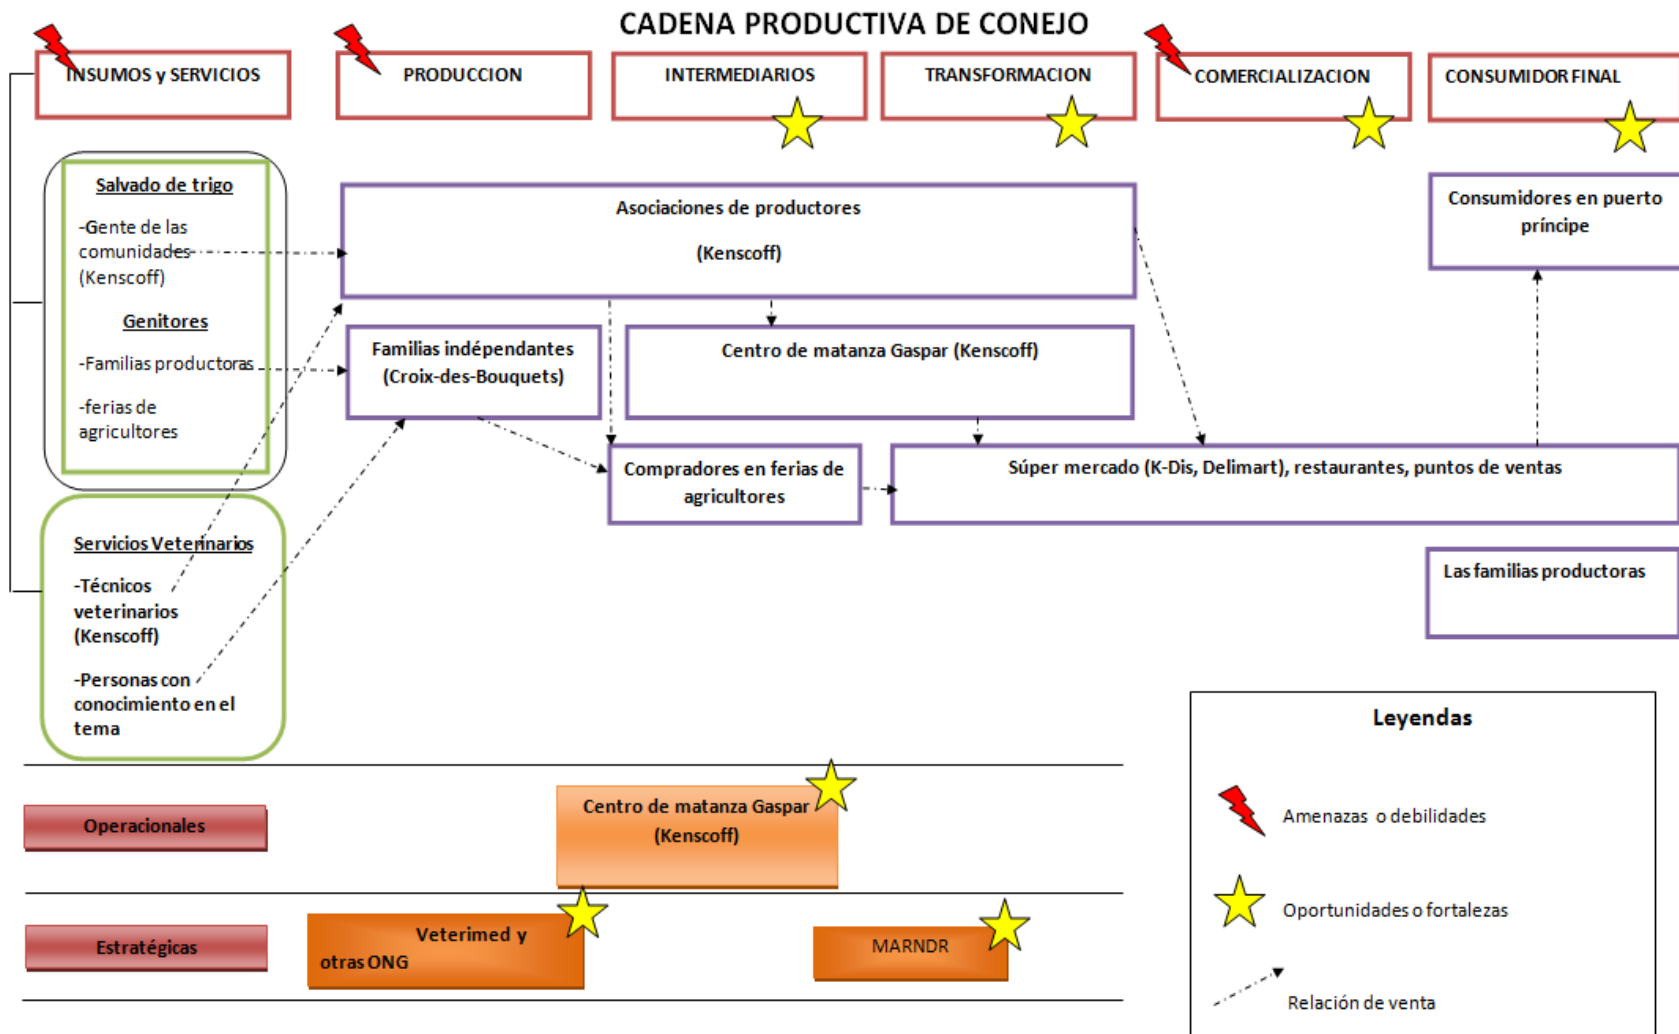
CADENA PRODUCTIVA DE CONEJO

INSUMOS y SERVICIOS

PRODUCCION

INTERMEDIARIOS

TRANSFORMACION

COMERCIALIZACION

CONSUMIDOR FINAL

Salvado de trigo

-Gente de las comunidades (Kenscoff)

Genitores

-Familias productoras

-ferias de agricultores

Servicios Veterinarios

-Técnicos veterinarios (Kenscoff)

-Personas con conocimiento en el tema

Asociaciones de productores

(Kenscoff)

Familias indépendantes (Croix-des-Bouquets)

Centro de matanza Gaspar (Kenscoff)

Compradores en ferias de agricultores

Súper mercado (K-Dis, Delimart), restaurantes, puntos de ventas

Consumidores en puerto príncipe

Las familias productoras

Operacionales

Centro de matanza Gaspar (Kenscoff)

Estratégicas

Veterimed y otras ONG

MARNDR

Leyendas

Amenazas o debilidades

Oportunidades o fortalezas

Relación de venta